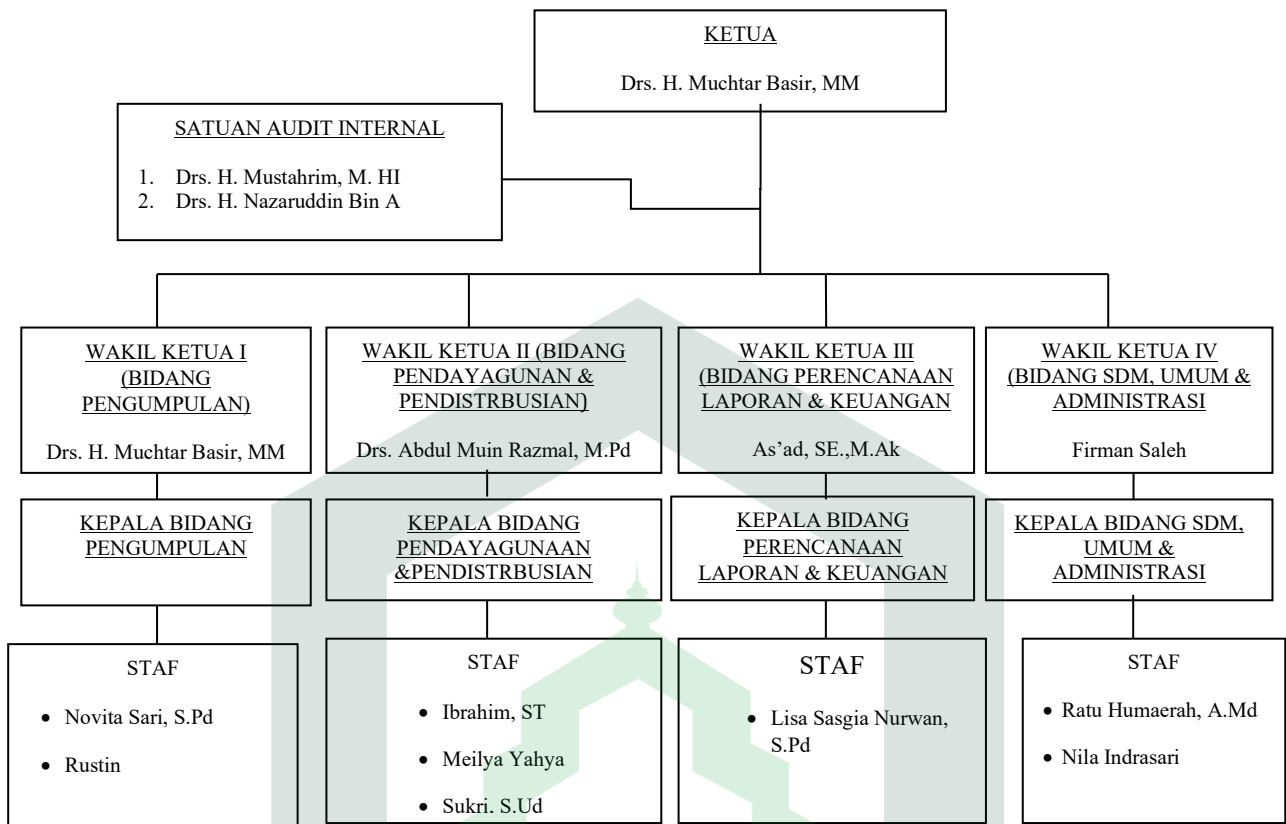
KETUA

Drs. H. Muchtar Basir, MM

SATUAN AUDIT INTERNAL

1. Drs. H. Mustahrim, M. HI
2. Drs. H. Nazaruddin Bin A

WAKIL KETUA I (BIDANG PENGUMPULAN)

Drs. H. Muchtar Basir, MM

WAKIL KETUA II (BIDANG PENDAYAGUNAN & PENDISTRBUSIAN)

Drs. Abdul Muin Razmal, M.Pd

WAKIL KETUA III (BIDANG PERENCANAAN LAPORAN & KEUANGAN

As'ad, SE.,M.Ak

WAKIL KETUA IV (BIDANG SDM, UMUM & ADMINISTRASI

Firman Saleh

KEPALA BIDANG PENGUMPULAN

KEPALA BIDANG PENDAYAGUNAAN &PENDISTRBUSIAN

KEPALA BIDANG PERENCANAAN LAPORAN & KEUANGAN

KEPALA BIDANG SDM, UMUM & ADMINISTRASI

STAF

• Novita Sari, S.Pd
• Rustin

STAF

• Ibrahim, ST
• Meilya Yahya
• Sukri. S.Ud

STAF

• Lisa Sasgia Nurwan, S.Pd

STAF

• Ratu Humaerah, A.Md
• Nila Indrasari